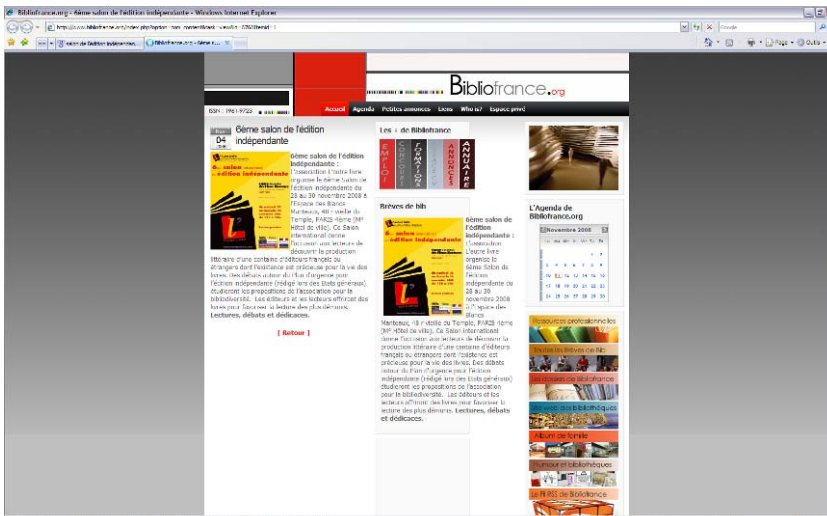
Bibliofrance.org - 6ème salon de l'édition indépendante - Windows Internet Explorer

http://www.bibliofrance.org/index.php?option=com_content&task=view&id=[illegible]

Google

salon de l'édition indépendante | Bibliofrance.org - 6ème s...

Page · Outils ·

ISSN : 1961-9723

Bibliofrance.org

Accueil Agenda Petites annonces Liens Who is? Espace privé

04

6ème salon de l'édition indépendante

6ème salon de l'édition indépendante : L'association L'autre livre organise le 6ème Salon de l'édition indépendante du 28 au 30 novembre 2008 à l'Espace des Blancs Manteaux, 48 rue Vieille du Temple, PARIS 4ème (M° Hôtel de ville). Ce Salon international donne l'occasion aux lecteurs de découvrir la production littéraire d'une centaine d'éditeurs français ou étrangers dont l'existence est précieuse pour la vie des livres. Des débats autour du Plan d'urgence pour l'édition indépendante (rédigé lors des Etats généraux) étudieront les propositions de l'association pour la bibliodiversité. Les éditeurs et les lecteurs affirmet des liens pour favoriser la lecture des plus démunis. Lectures, débats et dédicaces.

[ Retour ]

Les « de Bibliofrance

EMPLOI CONCOURS FORMATIONS ANNONCES ANNUAIRE

Brèves de bib

6ème salon de l'édition indépendante : L'association L'autre livre organise le 6ème Salon de l'édition indépendante du 28 au 30 novembre 2008 à l'Espace des Blancs Manteaux, 48 rue Vieille du Temple, PARIS 4ème (M° Hôtel de ville). Ce Salon international donne l'occasion aux lecteurs de découvrir la production littéraire d'une centaine d'éditeurs français ou étrangers dont l'existence est précieuse pour la vie des livres. Des débats autour du Plan d'urgence pour l'édition indépendante (rédigé lors des Etats généraux) étudieront les propositions de l'association pour la bibliodiversité. Les éditeurs et les lecteurs affirmet des liens pour favoriser la lecture des plus démunis. Lectures, débats et dédicaces.

L'Agenda de Bibliofrance.org

Novembre 2008

Ressources professionnelles
Toutes les Brèves de bib
Les dossiers de Bibliofrance
Le web des bibliothèques
Album de famille
Humour et bibliothèques
Le RSS de Bibliofrance